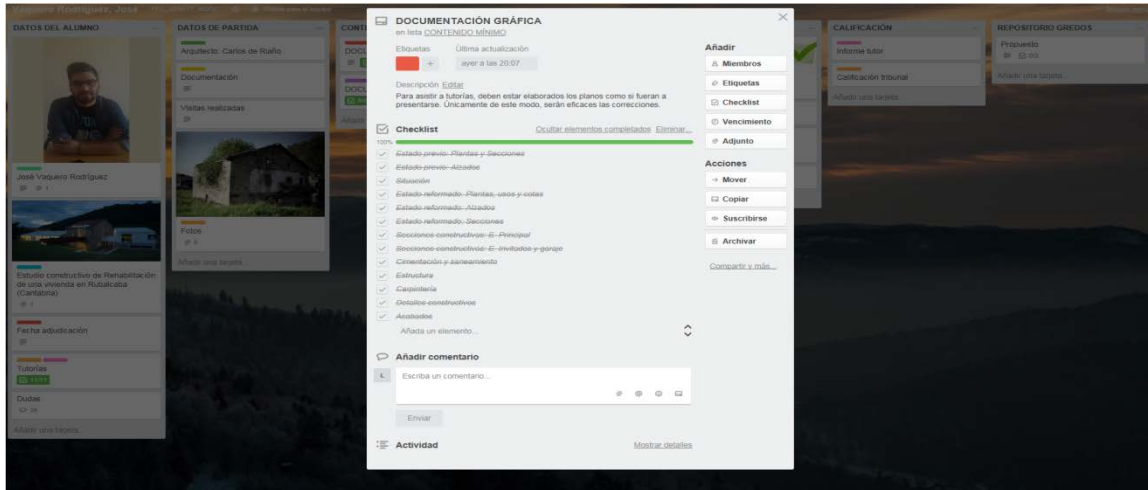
DATOS DEL ALUMNO

José Vaquero Rodríguez

Estudio constructivo de Rehabilitación de una vivienda en Rubalcaba (Cantabria)

Fecha adjudicación

Tutorías

Dudas

Añadir una tarjeta...

DATOS DE PARTIDA

Arquitecto: Carlos de Riaño

Documentación

Visitas realizadas

Fotos

Añadir una tarjeta...

CALIFICACIÓN

Informe tutor

Calificación tribunal

Añadir una tarjeta...

REPOSITORIO GREDOS

Propuesta

Añadir una tarjeta...

DOCUMENTACIÓN GRÁFICA
en lista CONTENIDO MÍNIMO

Etiquetas
Última actualización
ayer a las 20:07

Descripción Editar
Para asistir a tutorías, deben estar elaborados los planos como si fueran a presentarse. Únicamente de este modo, serán eficaces las correcciones.

Checklist
Ocultar elementos completados Eliminar...
100%
Estado previo: Plantas y Secciones
Estado previo: Alzados
Situación
Estado reformado: Plantas, usos y cotas
Estado reformado: Alzados
Estado reformado: Secciones
Secciones constructivas: E. Principal
Secciones constructivas: E. invitados y garaje
Cimentación y saneamiento
Estructura
Carpintería
Detalles constructivos
Acabados
Añada un elemento...

Añadir comentario
Escriba un comentario...
Enviar

Actividad
Mostrar detalles

Añadir
Miembros
Etiquetas
Checklist
Vencimiento
Adjunto

Acciones
Mover
Copiar
Suscribirse
Archivar
Compartir y más...